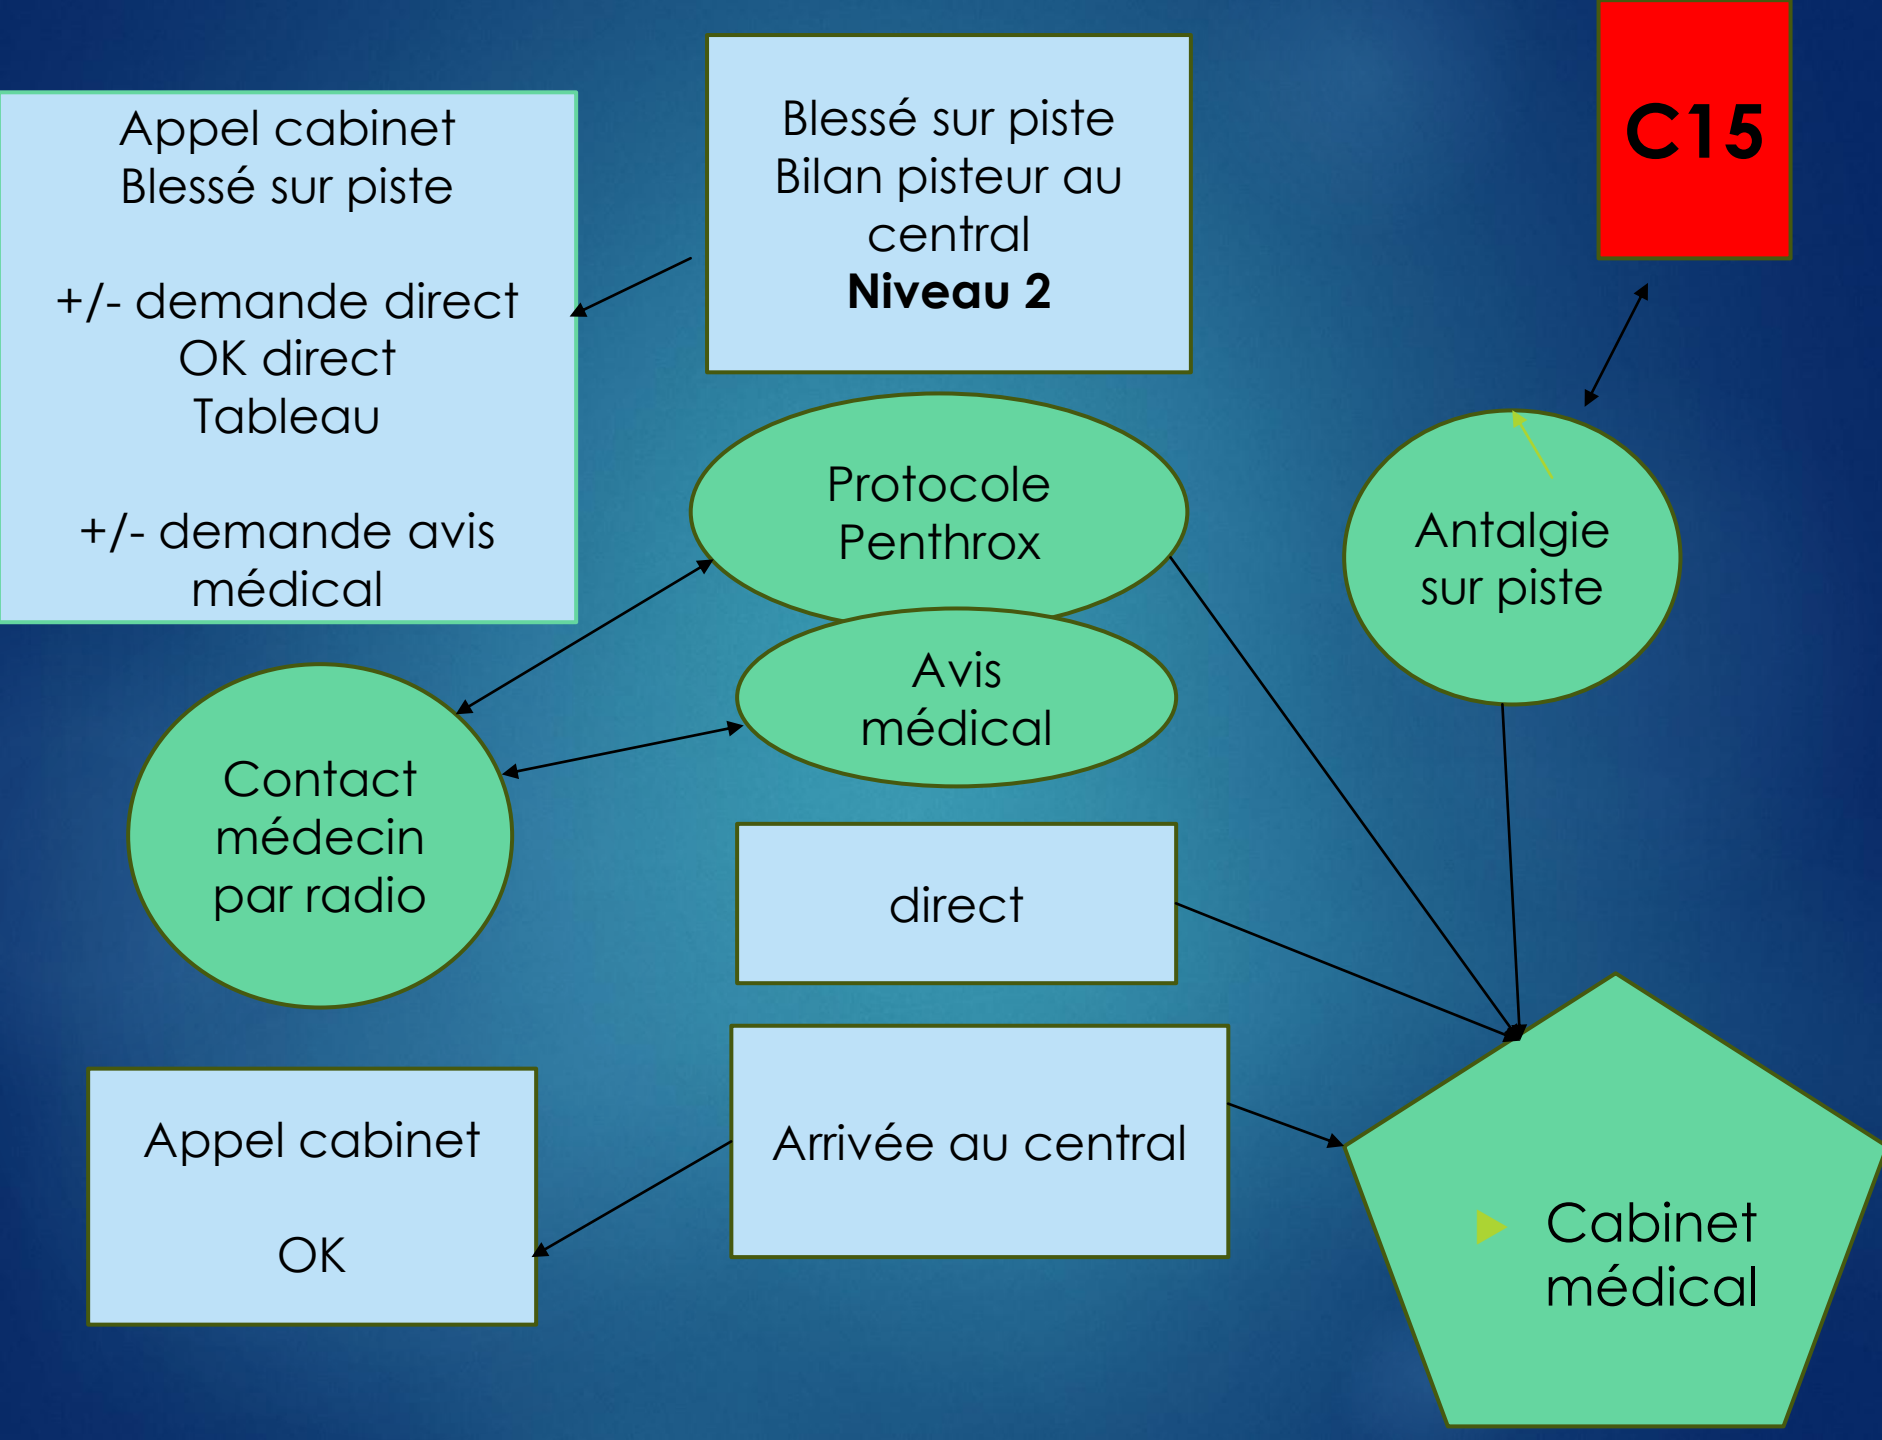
Appel cabinet
Blessé sur piste

+/- demande direct
OK direct
Tableau

+/- demande avis médical

Blessé sur piste
Bilan pisteur au central
**Niveau 2**

C15

Protocole Penthrox

Avis médical

Antalgie sur piste

Contact médecin par radio

direct

Appel cabinet

OK

Arrivée au central

Cabinet médical